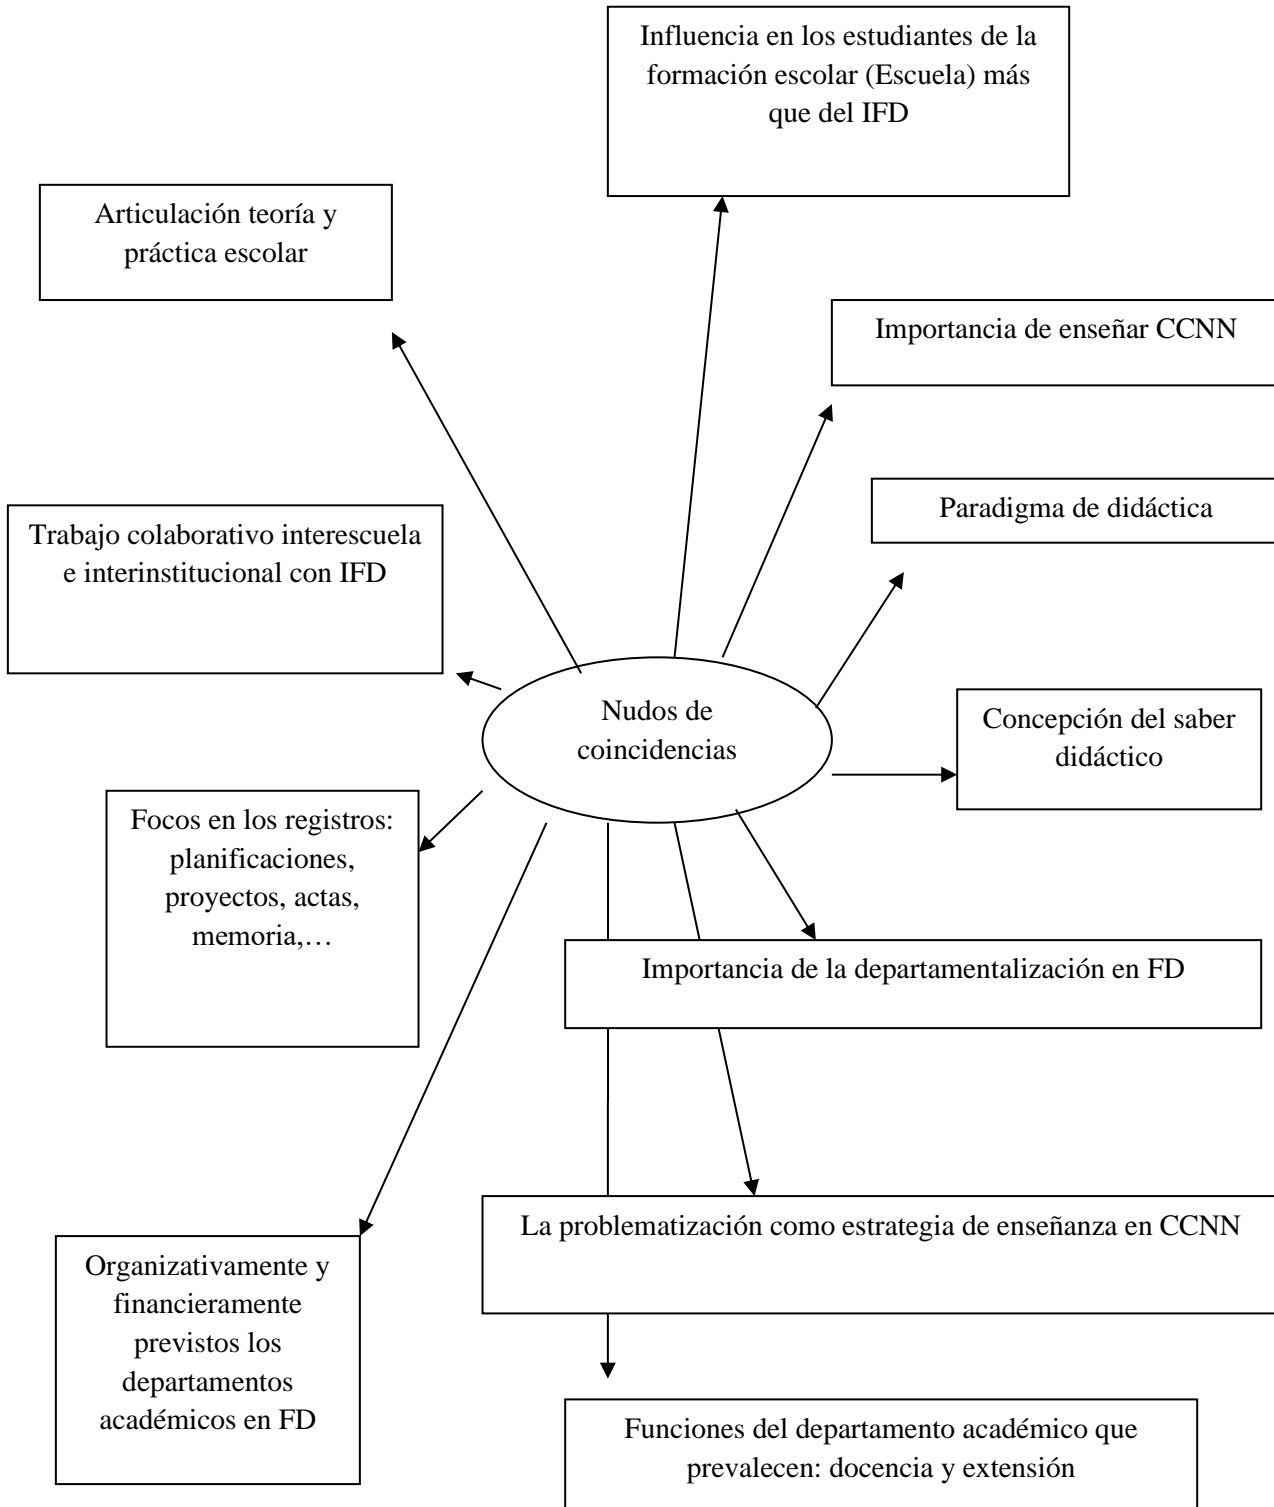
Influencia en los estudiantes de la formación escolar (Escuela) más que del IFD

Articulación teoría y práctica escolar

Importancia de enseñar CCNN

Paradigma de didáctica

Trabajo colaborativo interescuela e interinstitucional con IFD

Nudos de coincidencias

Concepción del saber didáctico

Focos en los registros: planificaciones, proyectos, actas, memoria,…

Importancia de la departamentalización en FD

La problematización como estrategia de enseñanza en CCNN

Organizativamente y financieramente previstos los departamentos académicos en FD

Funciones del departamento académico que prevalecen: docencia y extensión